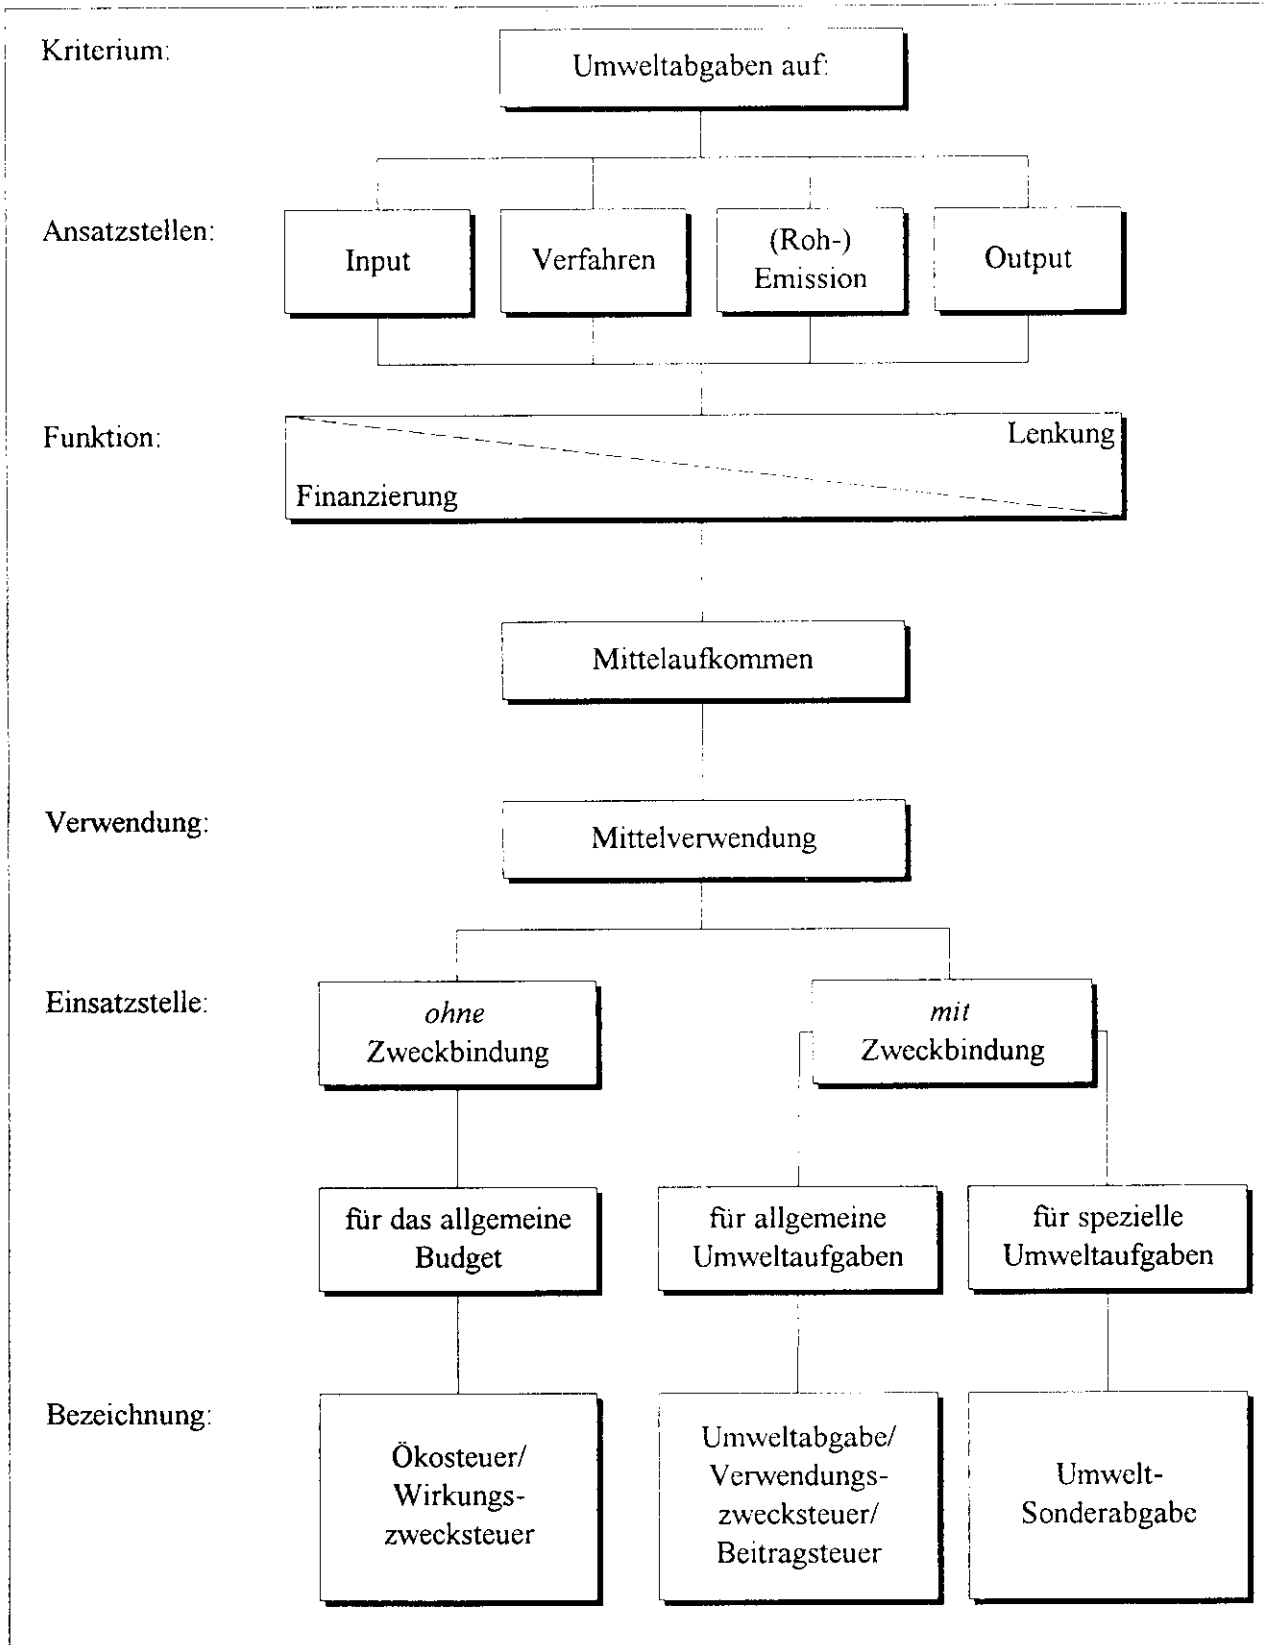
Kriterium:

Umweltabgaben auf:

Ansatzstellen:

Input

Verfahren

(Roh-) Emission

Output

Funktion:

Lenkung

Finanzierung

Mittelaufkommen

Verwendung:

Mittelverwendung

Einsatzstelle:

*ohne* Zweckbindung

*mit* Zweckbindung

für das allgemeine Budget

für allgemeine Umweltaufgaben

für spezielle Umweltaufgaben

Bezeichnung:

Ökosteuer/ Wirkungszwecksteuer

Umweltabgabe/ Verwendungszwecksteuer/ Beitragsteuer

Umwelt-Sonderabgabe